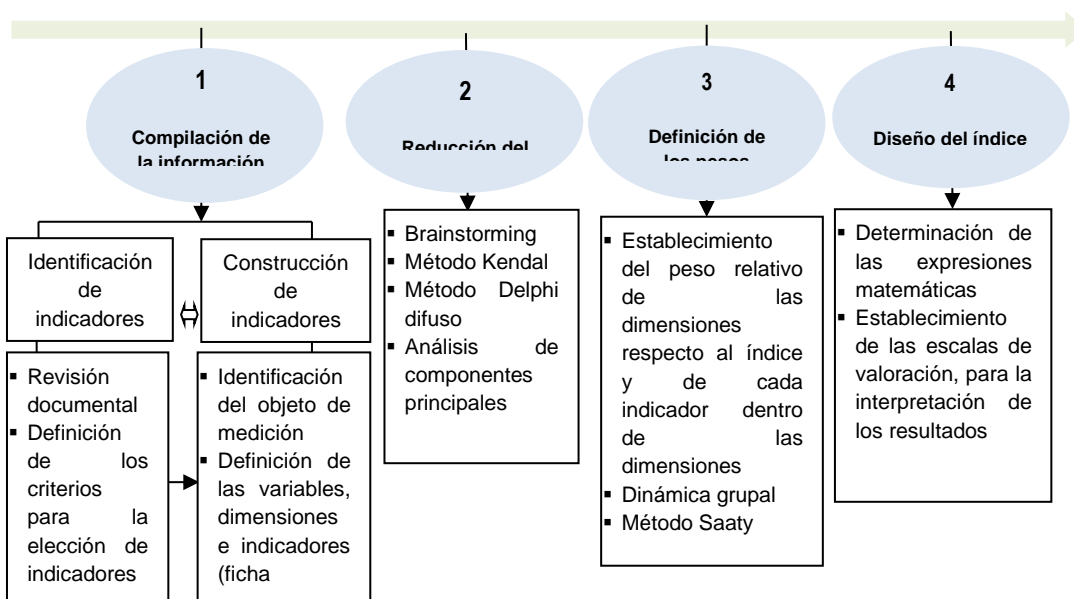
1

Compilación de la información

2

Reducción del

3

Definición de los pesos

4

Diseño del índice

Identificación de indicadores

Construcción de indicadores

- Revisión documental
- Definición de los criterios para la elección de indicadores

- Identificación del objeto de medición
- Definición de las variables, dimensiones e indicadores (ficha

- Brainstorming
- Método Kendal
- Método Delphi difuso
- Análisis de componentes principales

- Establecimiento del peso relativo de las dimensiones respecto al índice y de cada indicador dentro de las dimensiones
- Dinámica grupal
- Método Saaty

- Determinación de las expresiones matemáticas
- Establecimiento de las escalas de valoración, para la interpretación de los resultados